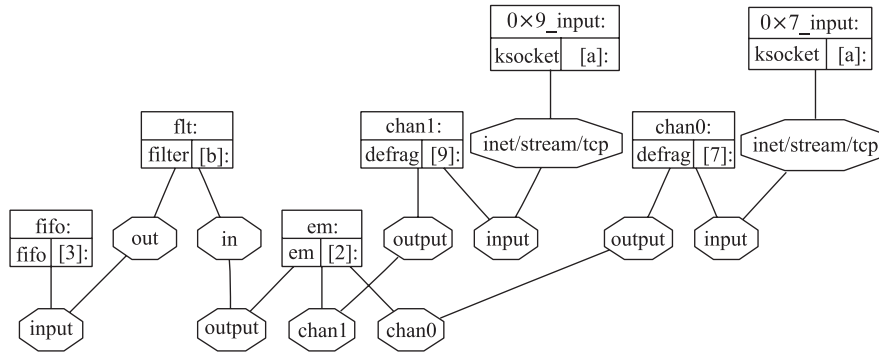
0×9_input:
ksocket [a]:

0×7_input:
ksocket [a]:

flt:
filter [b]:

chan1:
defrag [9]:

inet/stream/tcp

chan0:
defrag [7]:

inet/stream/tcp

fifo:
fifo [3]:

out

in

em:
em [2]:

output

input

output

input

input

output

chan1

chan0